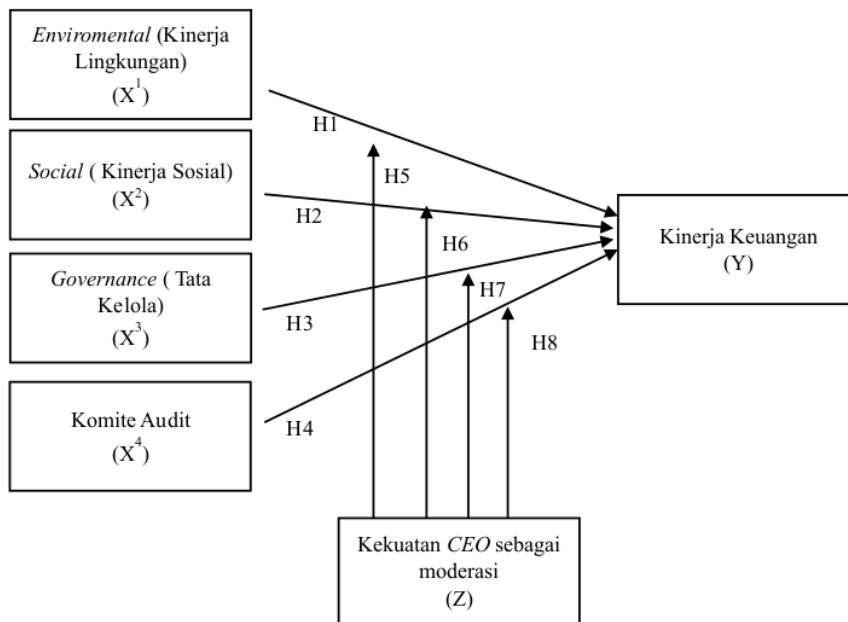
Enviromental (Kinerja Lingkungan)
($X^1$)

Social ( Kinerja Sosial)
($X^2$)

Governance ( Tata Kelola)
($X^3$)

Komite Audit
($X^4$)

H1
H5
H2
H6
H7
H3
H8
H4

Kinerja Keuangan
(Y)

Kekuatan CEO sebagai moderasi
(Z)